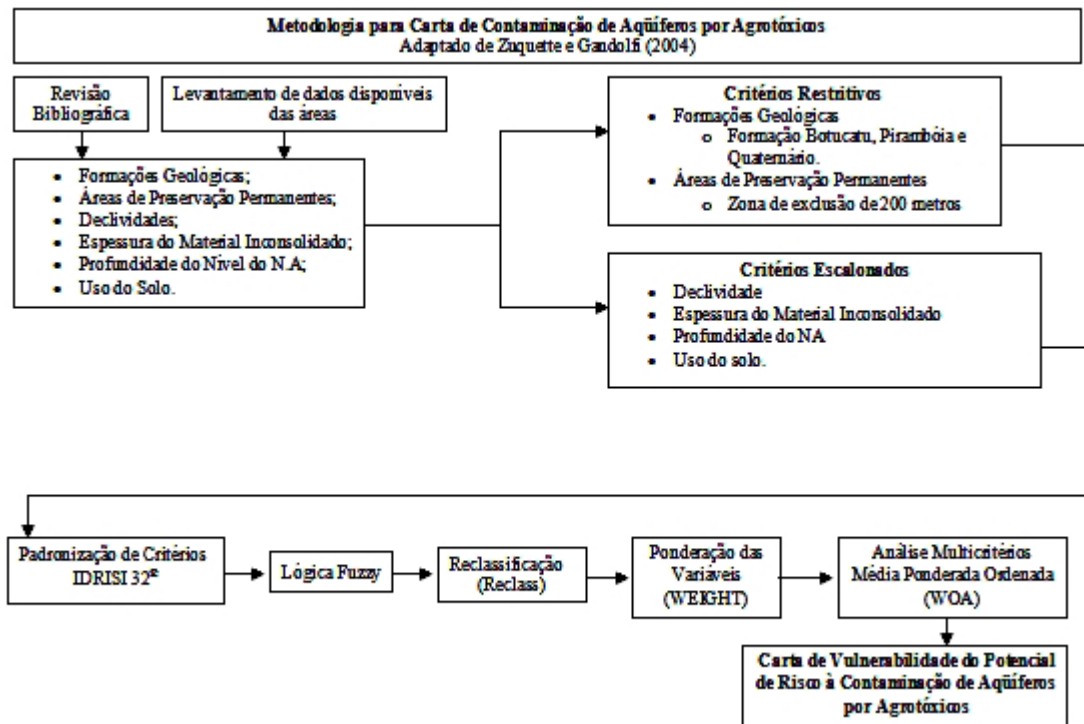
Metodologia para Carta de Contaminação de Aqüíferos por Agrotóxicos
Adaptado de Zuquette e Gandolfi (2004)

Revisão Bibliográfica

Levantamento de dados disponíveis das áreas

- Formações Geológicas;
- Áreas de Preservação Permanentes;
- Declividades;
- Espessura do Material Inconsolidado;
- Profundidade do Nível do N.A;
- Uso do Solo.

Critérios Restritivos
- Formações Geológicas
  - Formação Botucatu, Pirambóia e Quaternário.
- Áreas de Preservação Permanentes
  - Zona de exclusão de 200 metros

Critérios Escalonados
- Declividade
- Espessura do Material Inconsolidado
- Profundidade do NA
- Uso do solo.

Padronização de Critérios IDRISI 32$^{®}$

Lógica Fuzzy

Reclassificação (Reclass)

Ponderação das Variáveis (WEIGHT)

Análise Multicritérios Média Ponderada Ordenada (WOA)

Carta de Vulnerabilidade do Potencial de Risco à Contaminação de Aqüíferos por Agrotóxicos